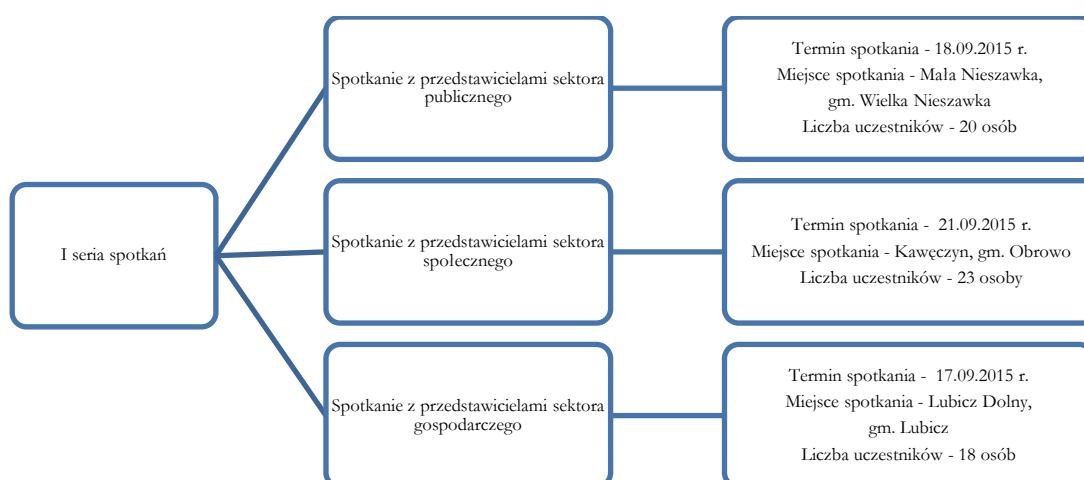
I seria spotkań

Spotkanie z przedstawicielami sektora publicznego

Termin spotkania - 18.09.2015 r.
Miejsce spotkania - Mała Nieszawka, gm. Wielka Nieszawka
Liczba uczestników - 20 osób

Spotkanie z przedstawicielami sektora społecznego

Termin spotkania - 21.09.2015 r.
Miejsce spotkania - Kawęczyn, gm. Obrowo
Liczba uczestników - 23 osoby

Spotkanie z przedstawicielami sektora gospodarczego

Termin spotkania - 17.09.2015 r.
Miejsce spotkania - Lubicz Dolny, gm. Lubicz
Liczba uczestników - 18 osób